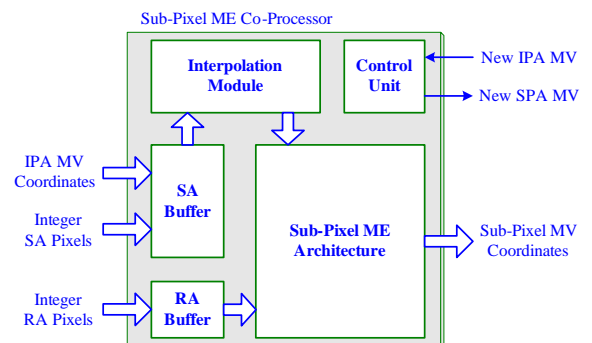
Sub-Pixel ME Co-Processor

Interpolation Module

Control Unit

New IPA MV

New SPA MV

IPA MV Coordinates

SA Buffer

Integer SA Pixels

Sub-Pixel ME Architecture

Sub-Pixel MV Coordinates

Integer RA Pixels

RA Buffer